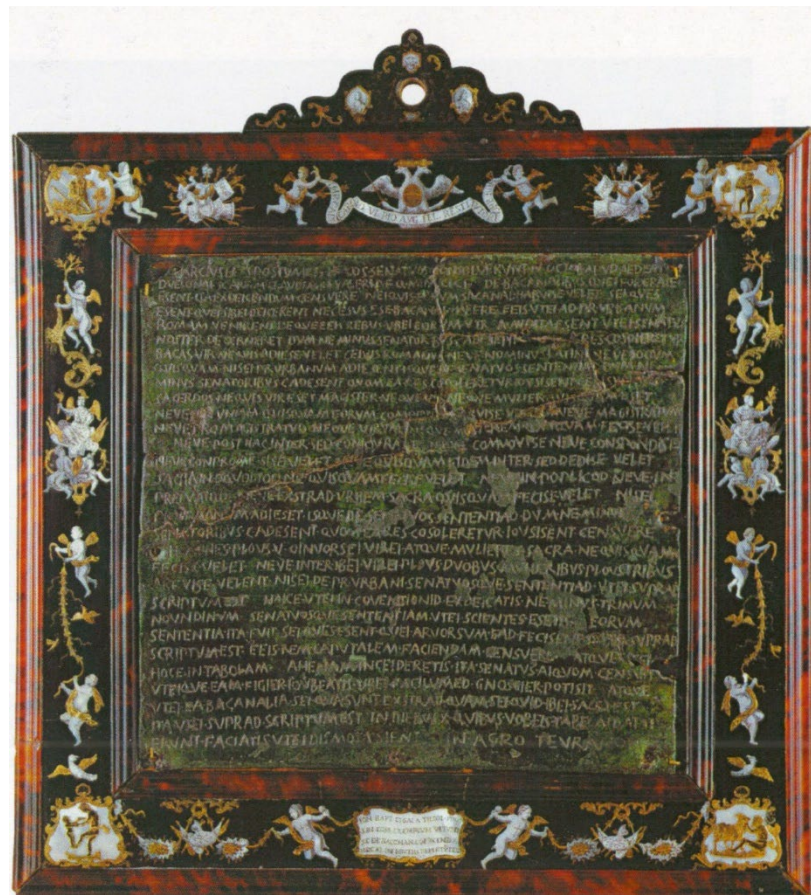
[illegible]

MARCIVS L F S POSTVMIVS L F COS SENATVM CONSOLVERVNT N OCTOB APVD AEDEM DVELONAI SC ARF M CLAVDI M F L VALERI P F Q MINVCI C F DE BACANALIBVS QVEI FOIDERATEI ESENT ITA EXDEICENDVM CENSVERE NEIQVIS EORVM SACANAL HABVISE VELET SEI QVES ESENT QVEI SIBEI DEICERENT NECESVS ESE BACANAL HABERE EEIS VTEI AD PR VRBANVM ROMAM VENIRENT DEQVE EEIS REBVS VBEI EORVM VERBA AVDITA ESENT VTEI SENATVS NOSTER DECERNERET DVM NE MINVS SENATORIBVS C ADESENT QVOM EA RES COSOLERETVR BACAS VIR NE QVIS ADIESE VELET CEIVIS ROMANVS NEVE NOMINVS LATINI NEVE SOCIVM QVISQVAM NISEI PR VRBANVM ADIESENT ISQVE DE SENATVOS SENTENTIAD DVM NE MINVS SENATORIBVS C ADESENT QVOM EA RES COSOLERETVR IOVSISENT CENSVERE SACERDOS NEQVIS VIR ESET MAGISTER NEQVE VIR NEQVE MVLIER QVISQVAM ESET NEVE PECVNIAM QVISQVAM EORVM COMOINE M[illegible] VISE VELET NEVE MAGISTRATVM NEVE PRO MAGISTRATVD NEQVE VIRVM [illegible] VELET NEVE POST HAC INTER SED CONIOVRASE COMVOVISE NEVE CONSPONDISE NEVE CONPROMESISE VELET NEVE QVISQVAM FIDEM INTER SED DEDISE VELET SACRA IN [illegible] OQVOLTOD NE QVISQVAM FECISE VELET NEVE IN POPLICOD NEVE IN PREIVATOD NEVE EXSTRAD VRBEM SACRA QVISQVAM FECISE VELET NISEI PR VRBANVM ADIESET ISQVE DE SENATVOS SENTENTIAD DVM NE MINVS SENATORIBVS C ADESENT QVOM EA RES COSOLERETVR IOVSISENT CENSVERE HOMINES PLOVS V OINVORSEI VIREI ATQVE MVLIERES SACRA NE QVISQVAM FECISE VELET NEVE INTER IBEI VIREI PLOVS DVOBVS MVLIERIBVS PLOVS TRIBVS ARFVISE VELENT NISEI DE PR VRBANI SENATVOSQVE SENTENTIAD VTEI SVPRAD SCRIPTVM EST HAICE VTEI IN COVENTIONID EXDEICATIS NE MINVS TRINVM NOVNDINVM SENATVOSQVE SENTENTIAM VTEI SCIENTES ESETIS EORVM SENTENTIA ITA FVIT SEI QVES ESENT QVEI ARVORSVM EAD FECISENT QVAM SVPRAD SCRIPTVM EST EEIS REM CAPVTALEM FACIENDAM CENSVERE ATQVE VTEI HOCE IN TABOLAM AHENAM INCEIDERETIS ITA SENATVS AIQVOM CENSVIT VTEIQVE EAM FIGIER IOVBEATIS VBEI FACILVMED GNOSCIER POTISIT ATQVE VTEI EA BACANALIA SEI QVA SVNT EXTRAD QVAM SEI QVID IBEI SACRI EST ITA VTEI SVPRAD SCRIPTVM EST IN DIEBVS X QVIBVS VOBEIS TABELAI DATAI ERVNT FACIATIS VTEI DISMOTA SIENT IN AGRO TEVRANO

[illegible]